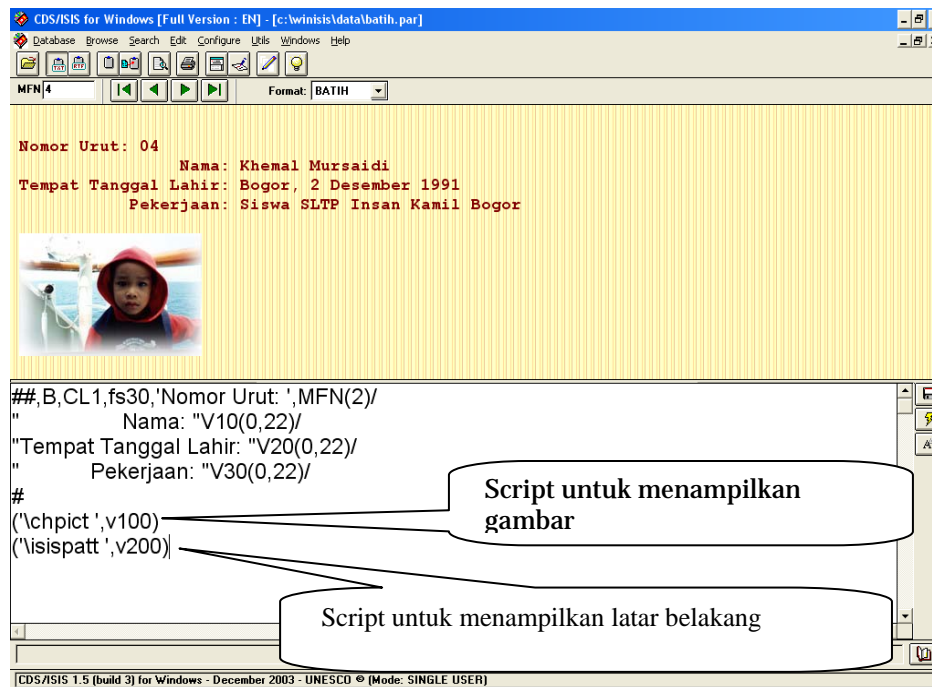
CDS/ISIS for Windows [Full Version : EN] - [c:\winisis\data\batih.par]

Database Browse Search Edit Configure Utils Windows Help

MFN 4

Format: BATIH

Nomor Urut: 04
Nama: Khemal Mursaidi
Tempat Tanggal Lahir: Bogor, 2 Desember 1991
Pekerjaan: Siswa SLTP Insan Kamil Bogor

##,B,CL1,fs30,'Nomor Urut: ',MFN(2)/
" Nama: "V10(0,22)/
"Tempat Tanggal Lahir: "V20(0,22)/
" Pekerjaan: "V30(0,22)/
#
('\chpict ',v100)
('\isispatt ',v200)

Script untuk menampilkan gambar

Script untuk menampilkan latar belakang

CDS/ISIS 1.5 (build 3) for Windows - December 2003 - UNESCO © (Mode: SINGLE USER)